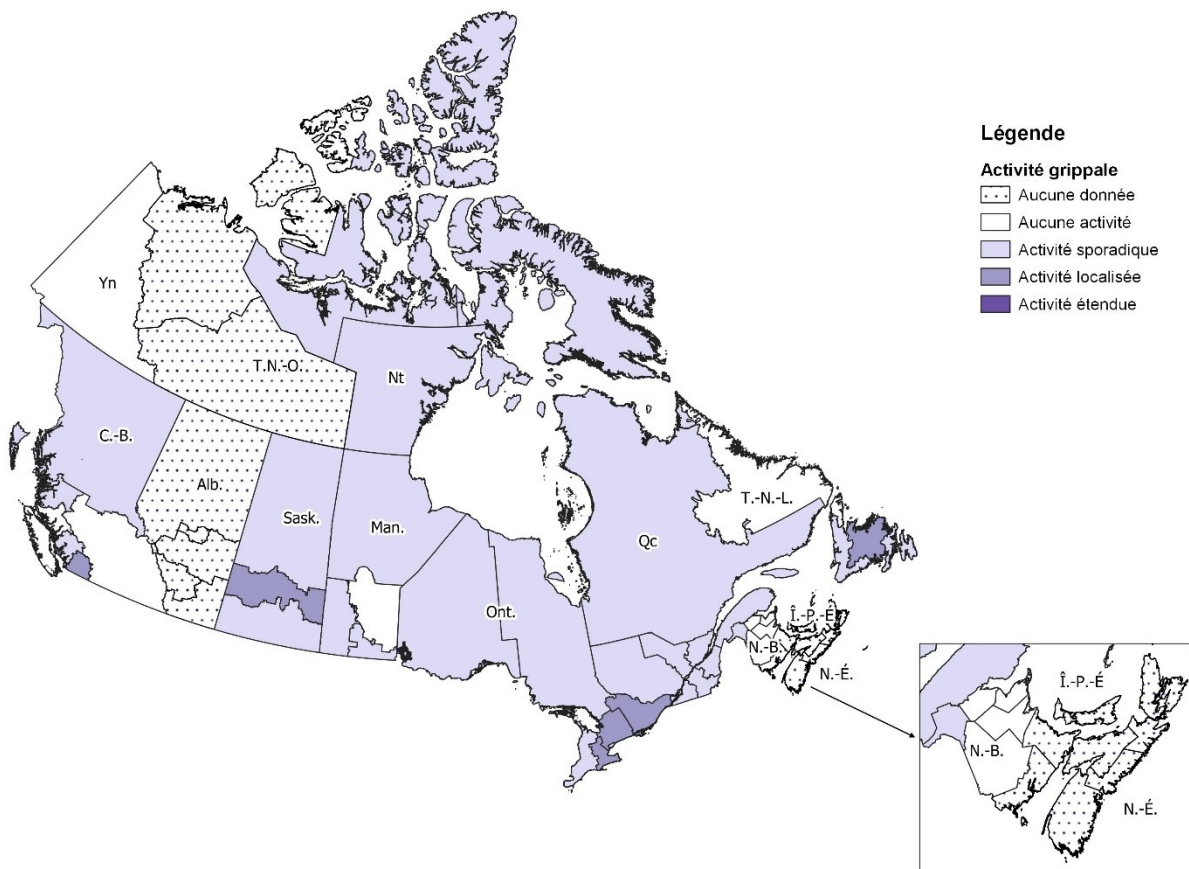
Légende

Activité grippale
Aucune donnée
Aucune activité
Activité sporadique
Activité localisée
Activité étendue

Yn
T.N.-O.
Nt
C.-B.
Alb.
Sask.
Man.
Qc
T.-N.-L.
Ont.
Î.-P.-É.
N.-B.
N.-É.

Î.-P.-É
N.-B.
N.-É.